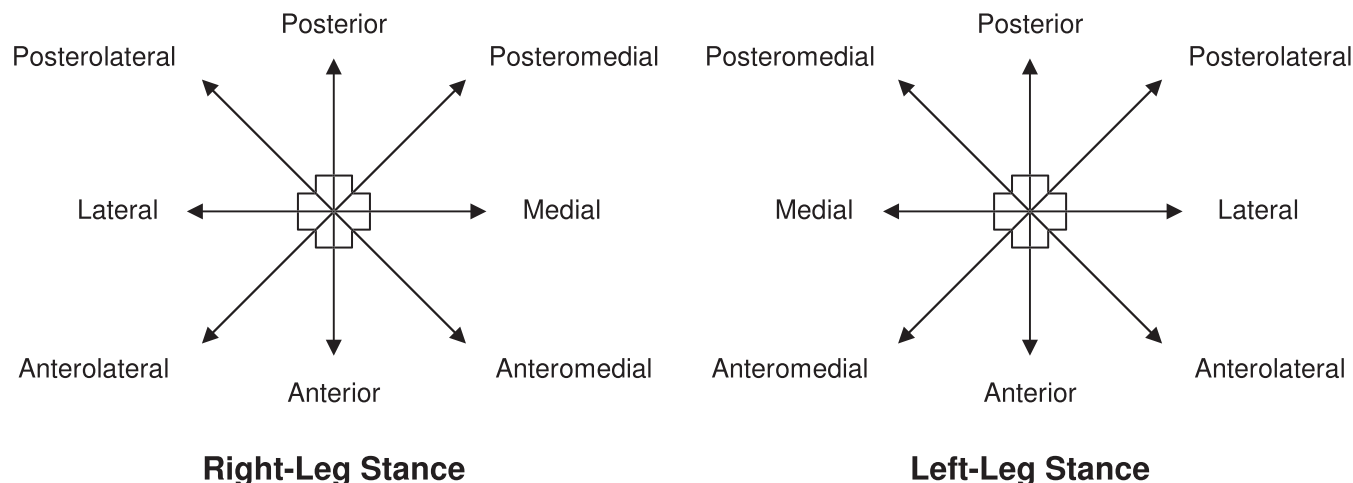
Posterior
Posterolateral
Posteromedial
Lateral
Medial
Anterolateral
Anteromedial
Anterior

Right-Leg Stance

Posterior
Posteromedial
Posterolateral
Medial
Lateral
Anteromedial
Anterolateral
Anterior

Left-Leg Stance